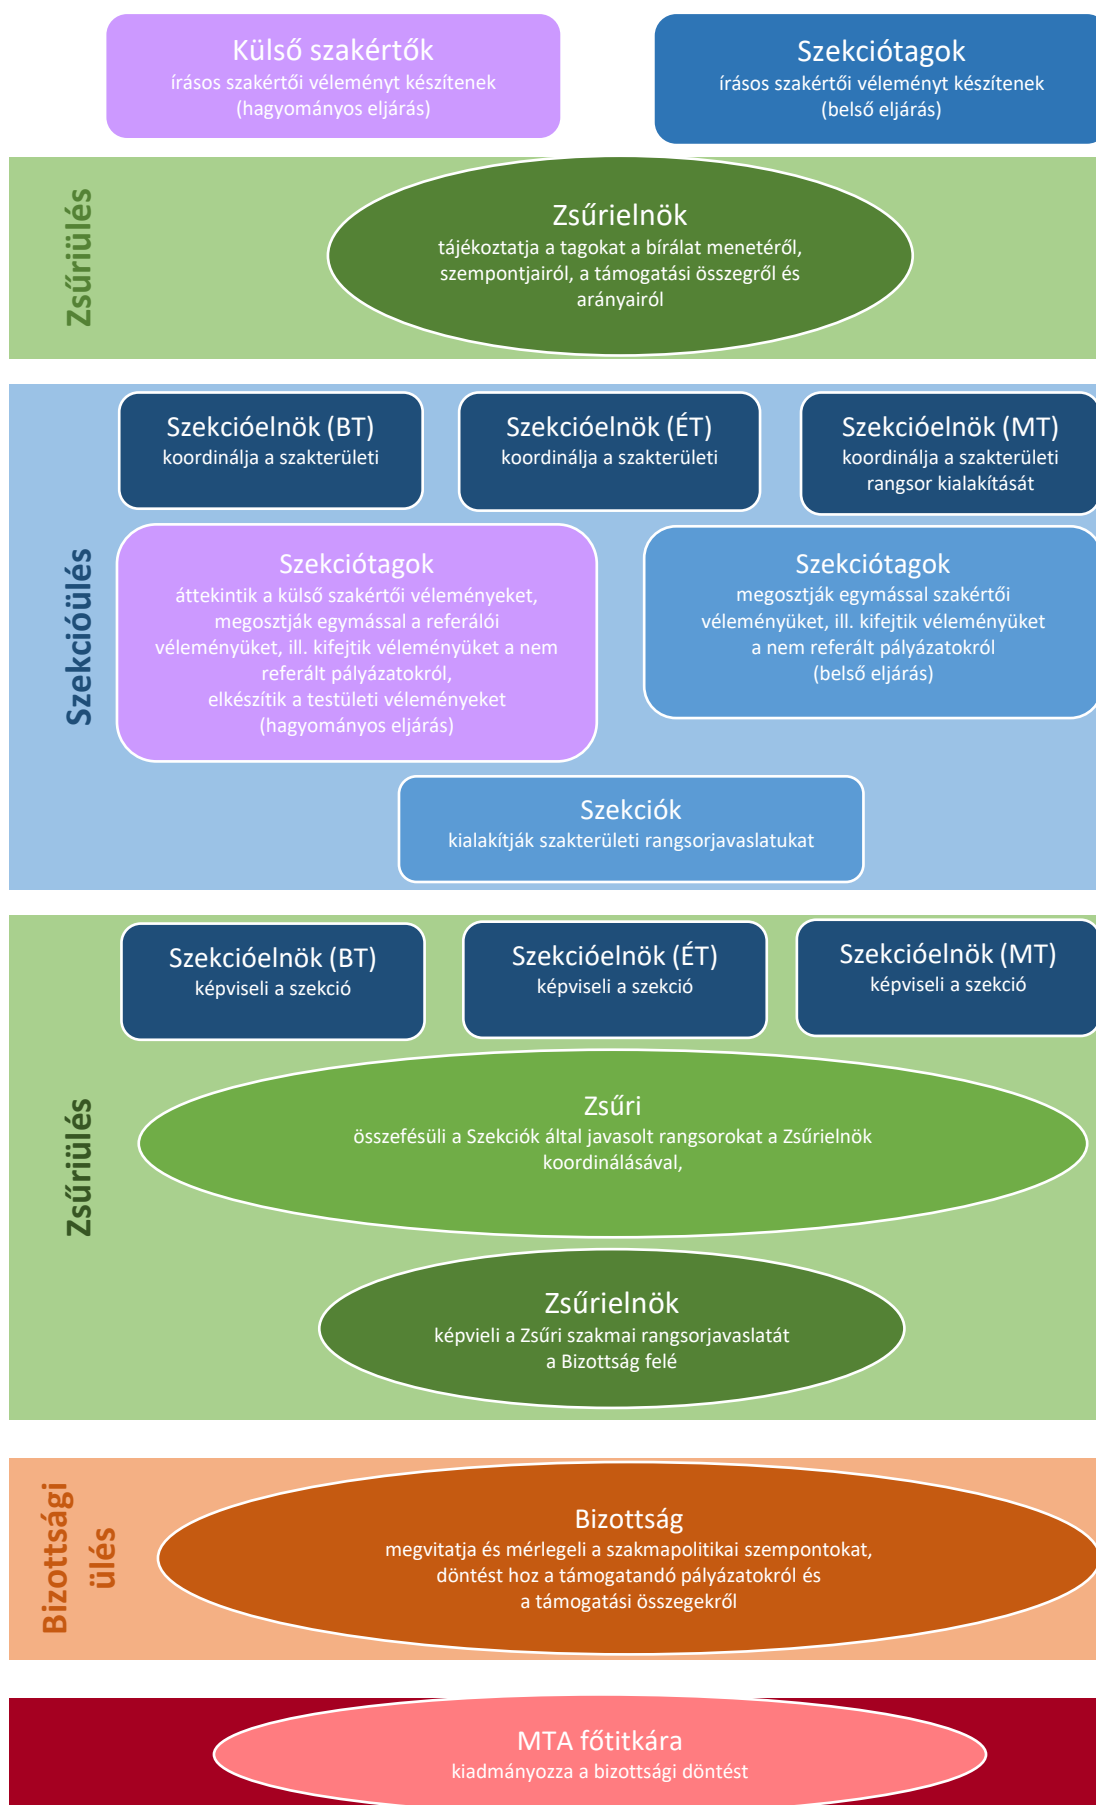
Külső szakértők
írásos szakértői véleményt készítenek
(hagyományos eljárás)

Szekciótagok
írásos szakértői véleményt készítenek
(belső eljárás)

Zsűriülés

Zsűrielnök
tájékoztatja a tagokat a bírálat menetéről, szempontjairól, a támogatási összegről és arányairól

Szekcióülés

Szekcióelnök (BT)
koordinálja a szakterületi

Szekcióelnök (ÉT)
koordinálja a szakterületi

Szekcióelnök (MT)
koordinálja a szakterületi rangsor kialakítását

Szekciótagok
áttekintik a külső szakértői véleményeket, megosztják egymással a referálói véleményüket, ill. kifejtik véleményüket a nem referált pályázatokról,
elkészítik a testületi véleményeket
(hagyományos eljárás)

Szekciótagok
megosztják egymással szakértői véleményüket, ill. kifejtik véleményüket a nem referált pályázatokról
(belső eljárás)

Szekciók
kialakítják szakterületi rangsorjavaslatukat

Zsűriülés

Szekcióelnök (BT)
képviseli a szekció

Szekcióelnök (ÉT)
képviseli a szekció

Szekcióelnök (MT)
képviseli a szekció

Zsűri
összefésüli a Szekciók által javasolt rangsorokat a Zsűrielnök koordinálásával,

Zsűrielnök
képvieli a Zsűri szakmai rangsorjavaslatát a Bizottság felé

Bizottsági ülés

Bizottság
megvitatja és mérlegeli a szakmapolitikai szempontokat, döntést hoz a támogatandó pályázatokról és a támogatási összegekről

MTA főtitkára
kiadmányozza a bizottsági döntést